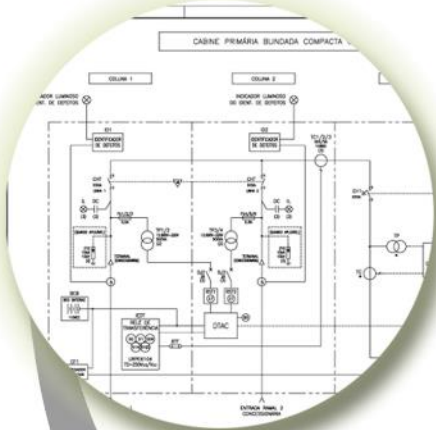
CABINE PRIMÁRIA BLINDADA COMPACTA

COLUNA 1

COLUNA 2

INDICADOR LUMINOSO DE IDENT. DE DEFEITOS

INDICADOR LUMINOSO DE IDENT. DE DEFEITOS

IDENTIFICADOR DE DEFEITOS

IDENTIFICADOR DE DEFEITOS

DTAC

ENTRADA RAMAL 2 CONCESSIONÁRIA